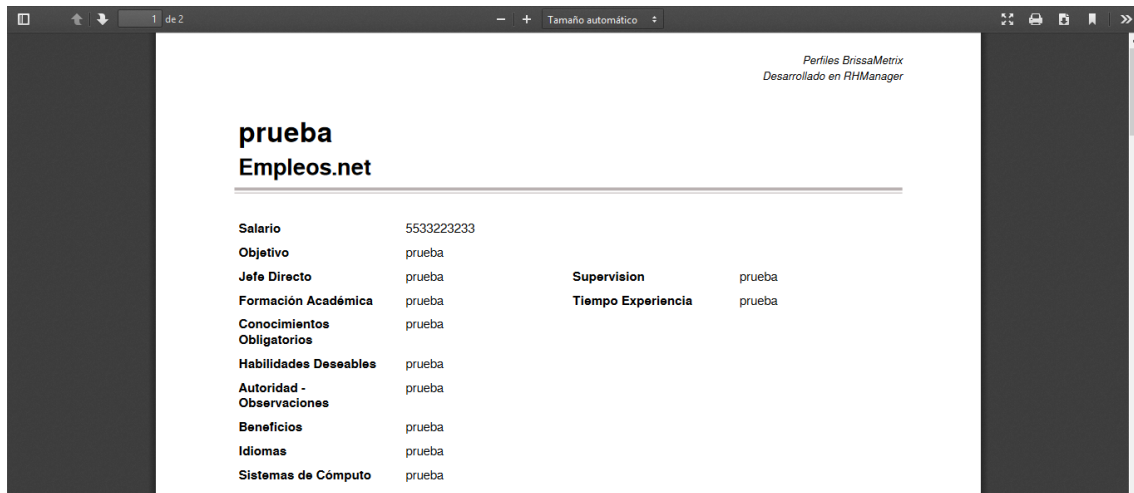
1 de 2

− + Tamaño automático

Perfiles BrissaMetrix
Desarrollado en RHManager

prueba
Empleos.net

| | | | |
|---|---|---|---|
| Salario | 5533223233 | | |
| Objetivo | prueba | | |
| Jefe Directo | prueba | Supervision | prueba |
| Formación Académica | prueba | Tiempo Experiencia | prueba |
| Conocimientos Obligatorios | prueba | | |
| Habilidades Deseables | prueba | | |
| Autoridad - Observaciones | prueba | | |
| Beneficios | prueba | | |
| Idiomas | prueba | | |
| Sistemas de Cómputo | prueba | | |